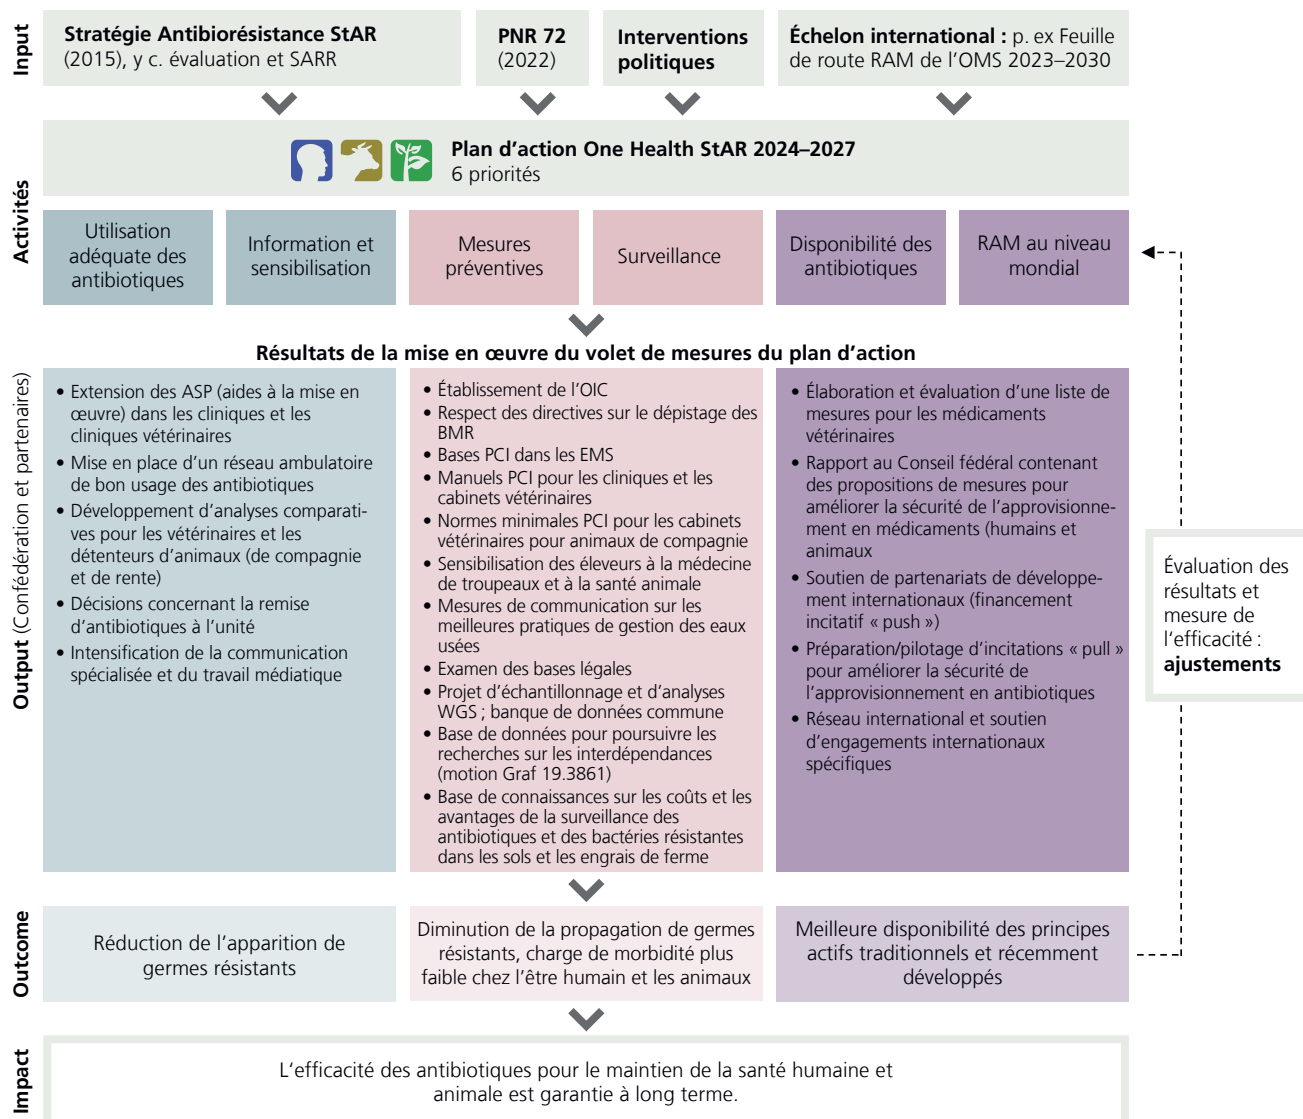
Input

**Stratégie Antibiorésistance StAR** (2015), y c. évaluation et SARR

**PNR 72** (2022)

**Interventions politiques**

**Échelon international :** p. ex Feuille de route RAM de l'OMS 2023–2030

Activités

**Plan d'action One Health StAR 2024–2027**
6 priorités

Utilisation adéquate des antibiotiques

Information et sensibilisation

Mesures préventives

Surveillance

Disponibilité des antibiotiques

RAM au niveau mondial

**Résultats de la mise en œuvre du volet de mesures du plan d'action**

**Output** (Confédération et partenaires)

• Extension des ASP (aides à la mise en œuvre) dans les cliniques et les cliniques vétérinaires
• Mise en place d'un réseau ambulatoire de bon usage des antibiotiques
• Développement d'analyses comparatives pour les vétérinaires et les détenteurs d'animaux (de compagnie et de rente)
• Décisions concernant la remise d'antibiotiques à l'unité
• Intensification de la communication spécialisée et du travail médiatique

• Établissement de l'OIC
• Respect des directives sur le dépistage des BMR
• Bases PCI dans les EMS
• Manuels PCI pour les cliniques et les cabinets vétérinaires
• Normes minimales PCI pour les cabinets vétérinaires pour animaux de compagnie
• Sensibilisation des éleveurs à la médecine de troupeaux et à la santé animale
• Mesures de communication sur les meilleures pratiques de gestion des eaux usées
• Examen des bases légales
• Projet d'échantillonnage et d'analyses WGS ; banque de données commune
• Base de données pour poursuivre les recherches sur les interdépendances (motion Graf 19.3861)
• Base de connaissances sur les coûts et les avantages de la surveillance des antibiotiques et des bactéries résistantes dans les sols et les engrais de ferme

• Élaboration et évaluation d'une liste de mesures pour les médicaments vétérinaires
• Rapport au Conseil fédéral contenant des propositions de mesures pour améliorer la sécurité de l'approvisionnement en médicaments (humains et animaux
• Soutien de partenariats de développement internationaux (financement incitatif « push »)
• Préparation/pilotage d'incitations « pull » pour améliorer la sécurité de l'approvisionnement en antibiotiques
• Réseau international et soutien d'engagements internationaux spécifiques

Évaluation des résultats et mesure de l'efficacité : **ajustements**

Outcome

Réduction de l'apparition de germes résistants

Diminution de la propagation de germes résistants, charge de morbidité plus faible chez l'être humain et les animaux

Meilleure disponibilité des principes actifs traditionnels et récemment développés

Impact

L'efficacité des antibiotiques pour le maintien de la santé humaine et animale est garantie à long terme.